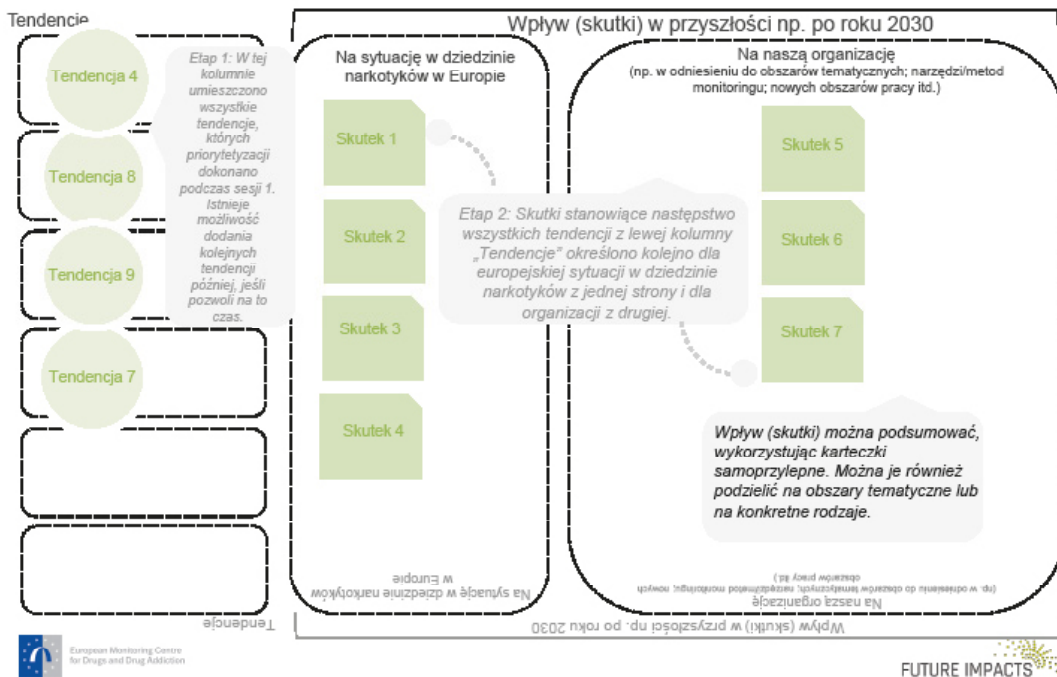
Tendencje

Wpływ (skutki) w przyszłości np. po roku 2030

Tendencja 4

Tendencja 8

Tendencja 9

Tendencja 7

Etap 1: W tej kolumnie umieszczono wszystkie tendencje, których priorytetyzacji dokonano podczas sesji 1. Istnieje możliwość dodania kolejnych tendencji później, jeśli pozwoli na to czas.

Na sytuację w dziedzinie narkotyków w Europie

Skutek 1

Skutek 2

Skutek 3

Skutek 4

Na naszą organizację
(np. w odniesieniu do obszarów tematycznych; narzędzi/metod monitoringu; nowych obszarów pracy itd.)

Skutek 5

Skutek 6

Skutek 7

Etap 2: Skutki stanowiące następstwo wszystkich tendencji z lewej kolumny „Tendencje" określono kolejno dla europejskiej sytuacji w dziedzinie narkotyków z jednej strony i dla organizacji z drugiej.

Wpływ (skutki) można podsumować, wykorzystując karteczki samoprzylepne. Można je również podzielić na obszary tematyczne lub na konkretne rodzaje.

Na sytuację w dziedzinie narkotyków w Europie

Na naszą organizację
(np. w odniesieniu do obszarów tematycznych; narzędzi/metod monitoringu; nowych obszarów pracy itd.)

Tendencje

Wpływ (skutki) w przyszłości np. po roku 2030

European Monitoring Centre for Drugs and Drug Addiction

FUTURE IMPACTS